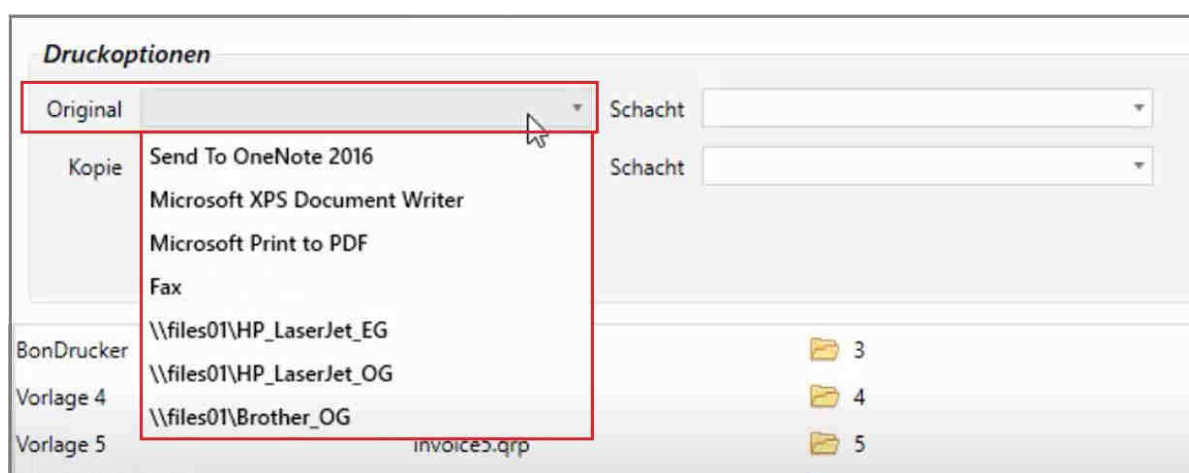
Druckoptionen

Original

Schacht

Kopie

Schacht

Send To OneNote 2016
Microsoft XPS Document Writer
Microsoft Print to PDF
Fax
\\files01\HP_LaserJet_EG
\\files01\HP_LaserJet_OG
\\files01\Brother_OG

BonDrucker
Vorlage 4
Vorlage 5

invoice5.grp

3
4
5